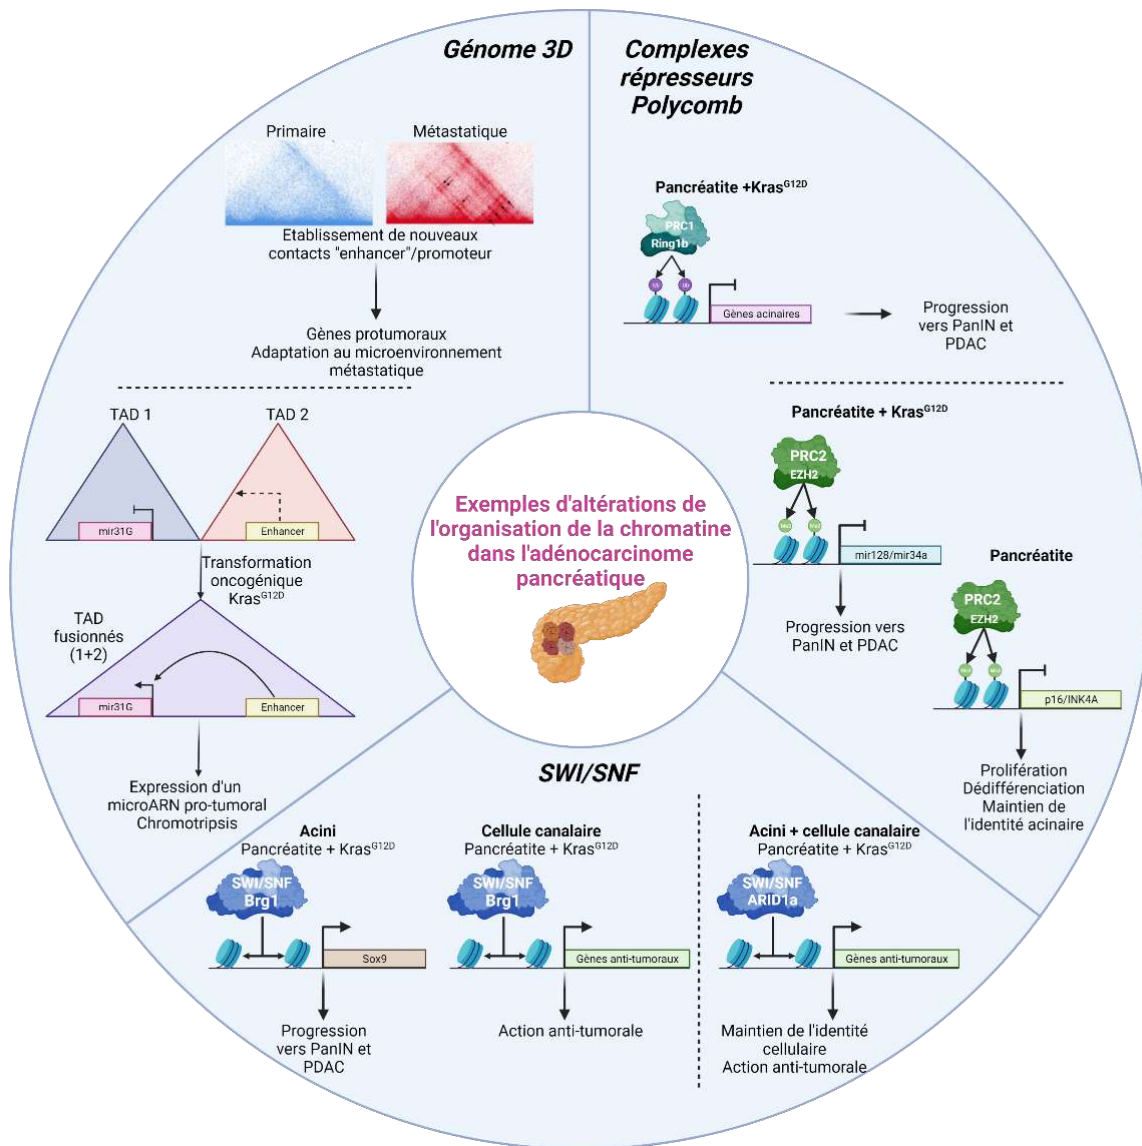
Génome 3D

Primaire

Métastatique

Etablissement de nouveaux contacts "enhancer"/promoteur

Gènes protumoraux
Adaptation au microenvironnement métastatique

TAD 1

TAD 2

mir31G

Enhancer

Transformation oncogénique Kras$^{G12D}$

TAD fusionnés (1+2)

mir31G

Enhancer

Expression d'un microARN pro-tumoral
Chromotripsis

Complexes répresseurs Polycomb

Pancréatite +Kras$^{G12D}$

PRC1
Ring1b

Ub

Ub

Gènes acinaires

Progression vers PanIN et PDAC

Pancréatite + Kras$^{G12D}$

PRC2
EZH2

me3

me3

mir128/mir34a

Progression vers PanIN et PDAC

Pancréatite

PRC2
EZH2

me3

me3

p16/INK4A

Prolifération
Dédifférenciation
Maintien de l'identité acinaire

Exemples d'altérations de l'organisation de la chromatine dans l'adénocarcinome pancréatique

SWI/SNF

Acini
Pancréatite + Kras$^{G12D}$

SWI/SNF
Brg1

Sox9

Progression vers PanIN et PDAC

Cellule canalaire
Pancréatite + Kras$^{G12D}$

SWI/SNF
Brg1

Gènes anti-tumoraux

Action anti-tumorale

Acini + cellule canalaire
Pancréatite + Kras$^{G12D}$

SWI/SNF
ARID1a

Gènes anti-tumoraux

Maintien de l'identité cellulaire
Action anti-tumorale